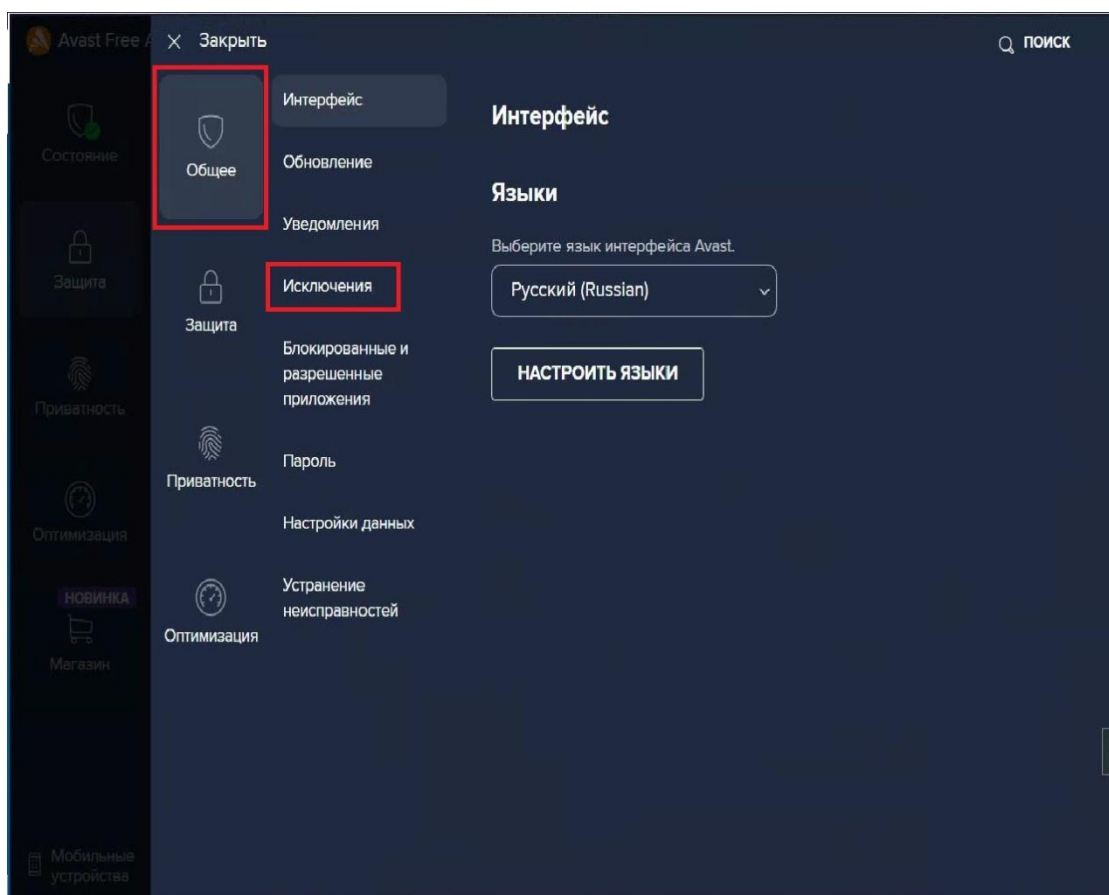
Avast Free A

× Закрыть

ПОИСК

Состояние

Защита

Приватность

Оптимизация

НОВИНКА

Магазин

Мобильные устройства

Общее

Защита

Приватность

Оптимизация

Интерфейс

Обновление

Уведомления

Исключения

Блокированные и разрешенные приложения

Пароль

Настройки данных

Устранение неисправностей

Интерфейс

Языки

Выберите язык интерфейса Avast.

Русский (Russian)

НАСТРОИТЬ ЯЗЫКИ